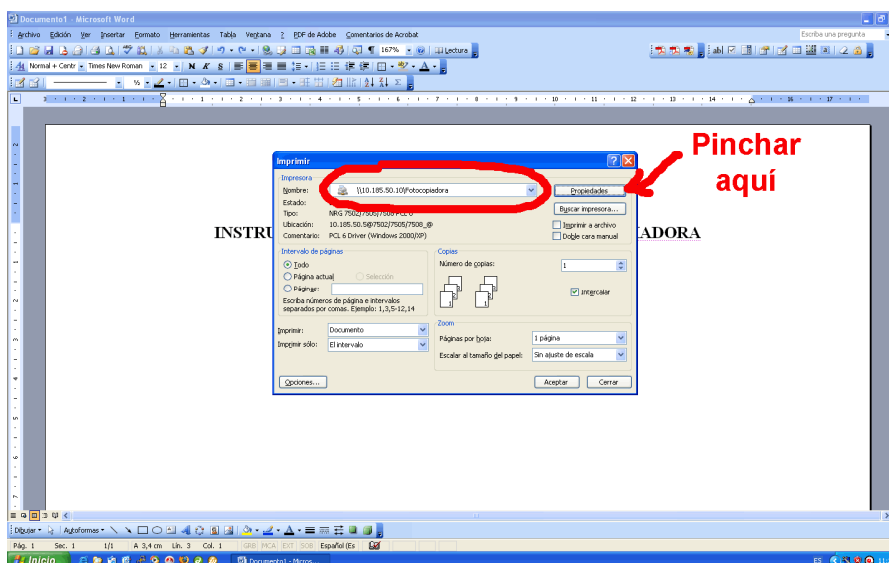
Documento1 - Microsoft Word

Archivo Edición Ver Insertar Formato Herramientas Tabla Ventana ? PDF de Adobe Comentarios de Acrobat

Escriba una pregunta

167% Lectura

Normal + Centr Times New Roman 12 N K S

INSTRU ADORA

Imprimir

Impresora

Nombre: \\10.185.50.10\Fotocopiadora

Propiedades

Estado:

Tipo: NRG 7502/7505/7508 PCL 6

Ubicación: 10.185.50.9@7502/7505/7508_@

Comentario: PCL 6 Driver (Windows 2000/XP)

Buscar impresora...

Imprimir a archivo

Doble cara manual

Intervalo de páginas

Todo

Página actual

Selección

Páginas:

Escriba números de página e intervalos separados por comas. Ejemplo: 1,3,5-12,14

Copias

Número de copias: 1

Intercalar

Imprimir: Documento

Imprimir sólo: El intervalo

Zoom

Páginas por hoja: 1 página

Escalar al tamaño del papel: Sin ajuste de escala

Opciones...

Aceptar

Cerrar

Pinchar aquí

Dibujar Autoformas

Pág. 1 Sec. 1 1/1 A 3,4 cm Lín. 3 Col. 1 GRB MCA EXT SOB Español (Es

Inicio

Documento1 - Micros

ES